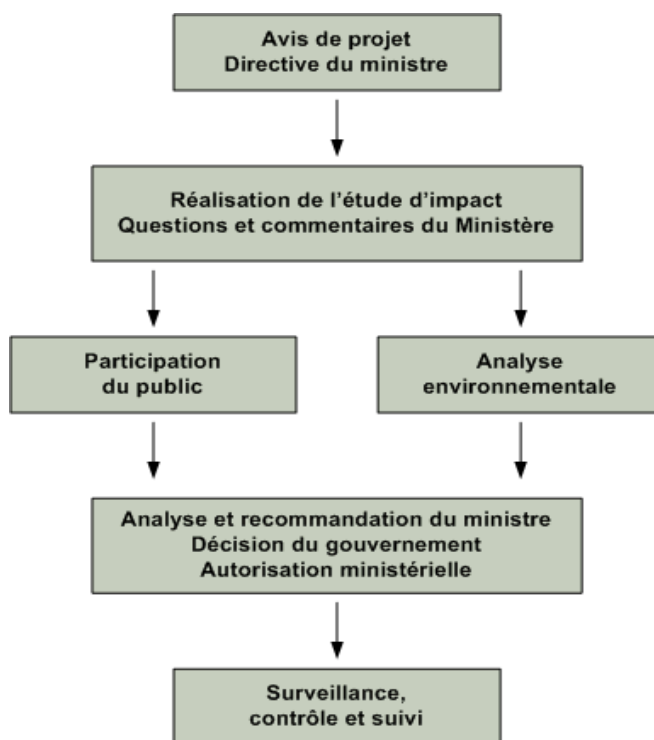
Avis de projet
Directive du ministre

Réalisation de l’étude d’impact
Questions et commentaires du Ministère

Participation
du public

Analyse
environnementale

Analyse et recommandation du ministre
Décision du gouvernement
Autorisation ministérielle

Surveillance,
contrôle et suivi